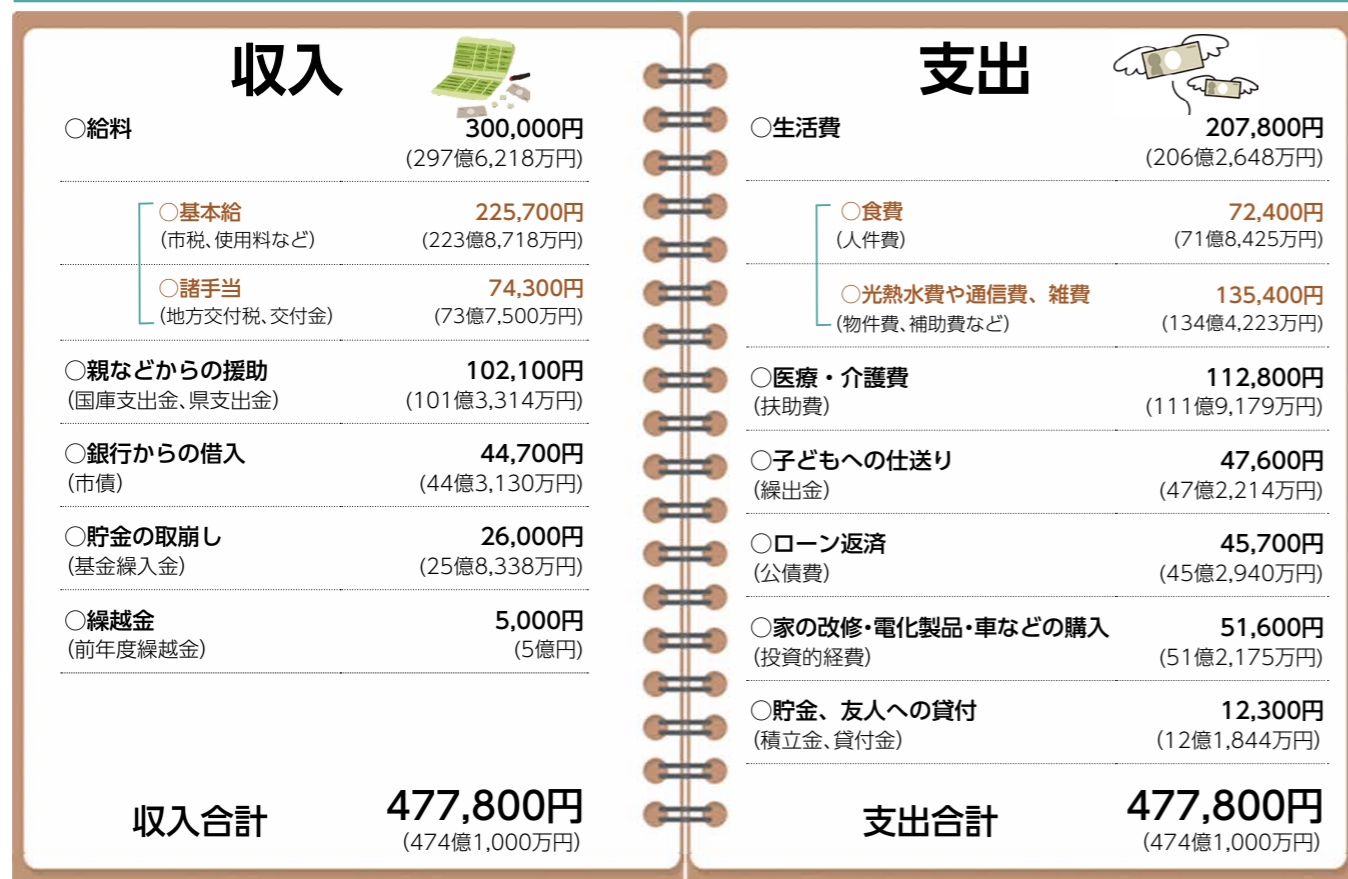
収入

○給料 300,000円
(297億6,218万円)

○基本給 225,700円
(市税、使用料など) (223億8,718万円)

○諸手当 74,300円
(地方交付税、交付金) (73億7,500万円)

○親などからの援助 102,100円
(国庫支出金、県支出金) (101億3,314万円)

○銀行からの借入 44,700円
(市債) (44億3,130万円)

○貯金の取崩し 26,000円
(基金繰入金) (25億8,338万円)

○繰越金 5,000円
(前年度繰越金) (5億円)

収入合計 477,800円
(474億1,000万円)

支出

○生活費 207,800円
(206億2,648万円)

○食費 72,400円
(人件費) (71億8,425万円)

○光熱水費や通信費、雑費 135,400円
(物件費、補助費など) (134億4,223万円)

○医療・介護費 112,800円
(扶助費) (111億9,179万円)

○子どもへの仕送り 47,600円
(繰出金) (47億2,214万円)

○ローン返済 45,700円
(公債費) (45億2,940万円)

○家の改修・電化製品・車などの購入 51,600円
(投資的経費) (51億2,175万円)

○貯金、友人への貸付 12,300円
(積立金、貸付金) (12億1,844万円)

支出合計 477,800円
(474億1,000万円)